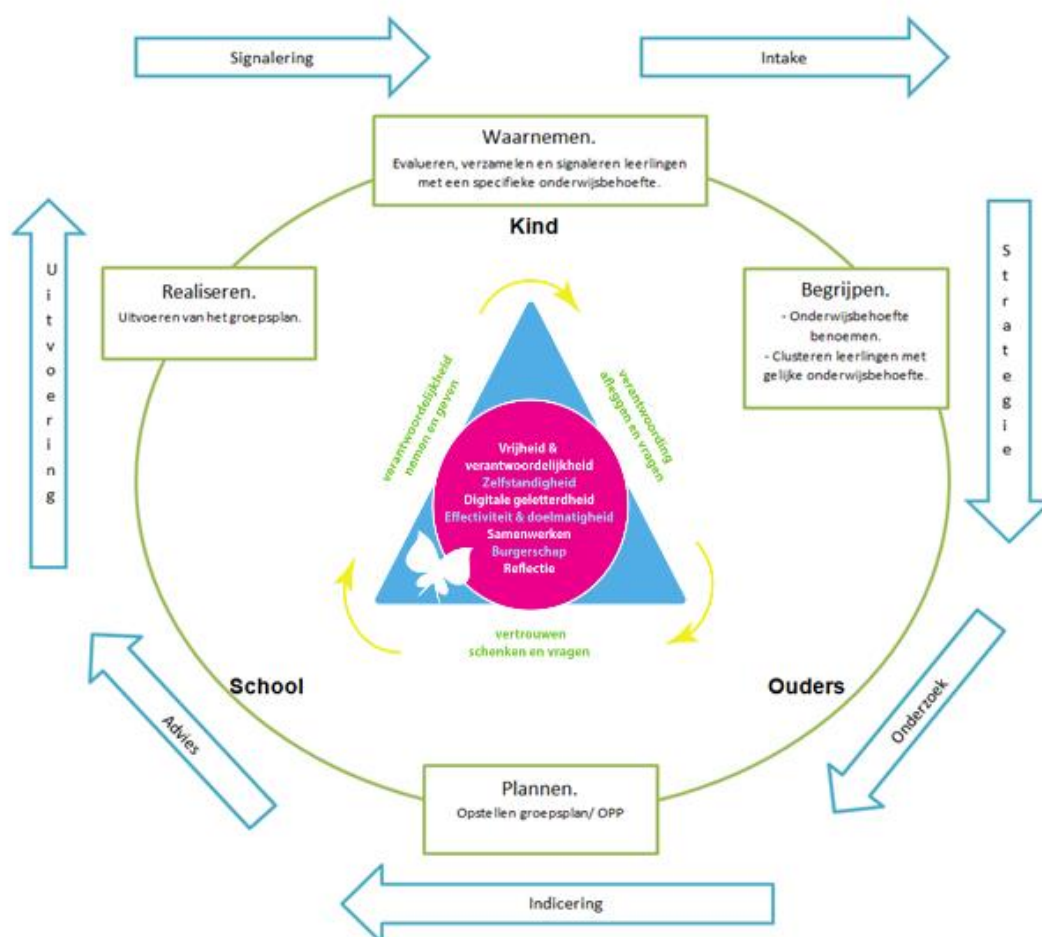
Signalering

Intake

Waarnemen.
Evalueren, verzamelen en signaleren leerlingen met een specifieke onderwijsbehoefte.

Kind

Uitvoering

Realiseren.
Uitvoeren van het groepsplan.

Strategie

Begrijpen.
- Onderwijsbehoefte benoemen.
- Clusteren leerlingen met gelijke onderwijsbehoefte.

verantwoordelijkheid nemen en geven

verantwoording afleggen en vragen

Vrijheid & verantwoordelijkheid
Zelfstandigheid
Digitale geletterdheid
Effectiviteit & doelmatigheid
Samenwerken
Burgerschap
Reflectie

vertrouwen schenken en vragen

School

Ouders

Advies

Onderzoek

Plannen.
Opstellen groepsplan/ OPP

Indicering